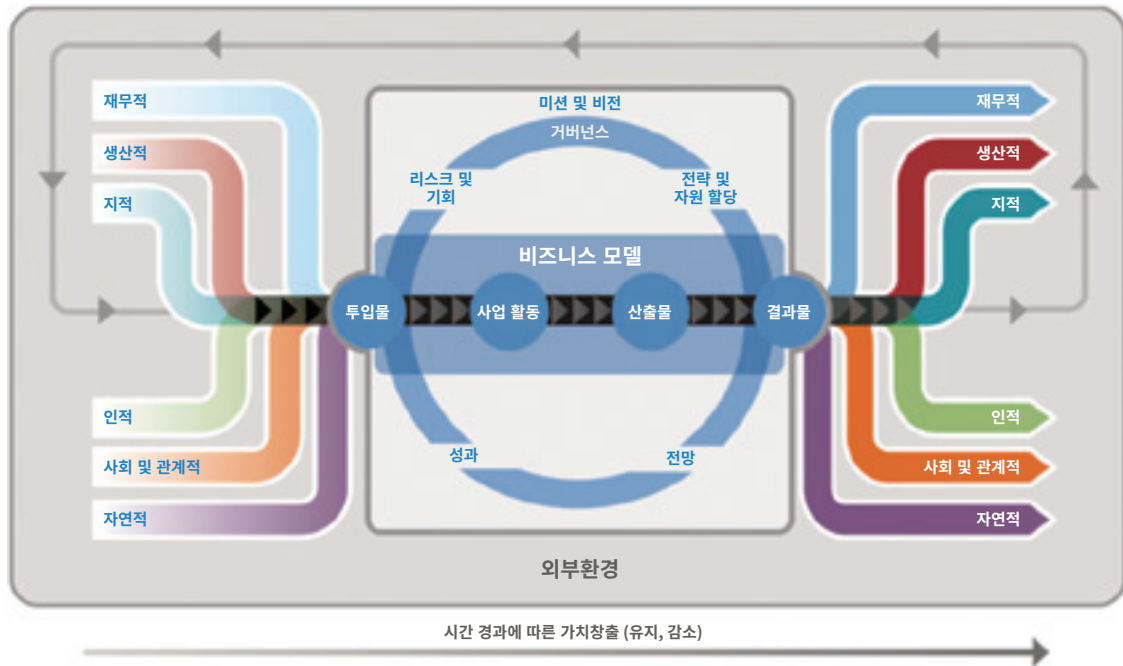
재무적
생산적
지적
인적
사회 및 관계적
자연적

미션 및 비전
거버넌스
리스크 및 기회
전략 및 자원 할당
비즈니스 모델
투입물
사업 활동
산출물
결과물
성과
전망

재무적
생산적
지적
인적
사회 및 관계적
자연적

외부환경

시간 경과에 따른 가치창출 (유지, 감소)